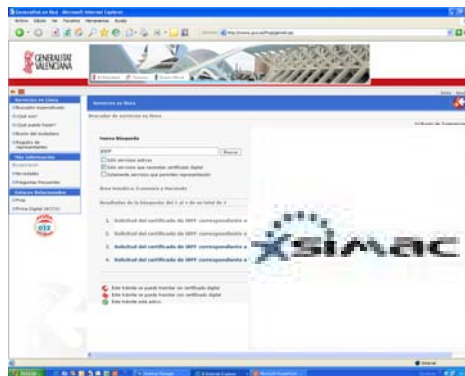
GENERALITAT VALENCIANA

Servicios en línea

Buscador de servicios en línea

Nueva Búsqueda

IRPF

Buscar

Sólo servicios activos

Sólo servicios que necesitan certificado digital

Solamente servicios que permiten representación

Área temática: Economía y Hacienda

Resultados de la búsqueda: del 1 al 4 de un total de 4

1. Solicitud del certificado de IRPF correspondiente a

2. Solicitud del certificado de IRPF correspondiente a

3. Solicitud del certificado de IRPF correspondiente a

4. Solicitud del certificado de IRPF correspondiente a

Este trámite se puede tramitar sin certificado digital

Este trámite se puede tramitar con certificado digital

Este trámite está activo

SIMAC

012